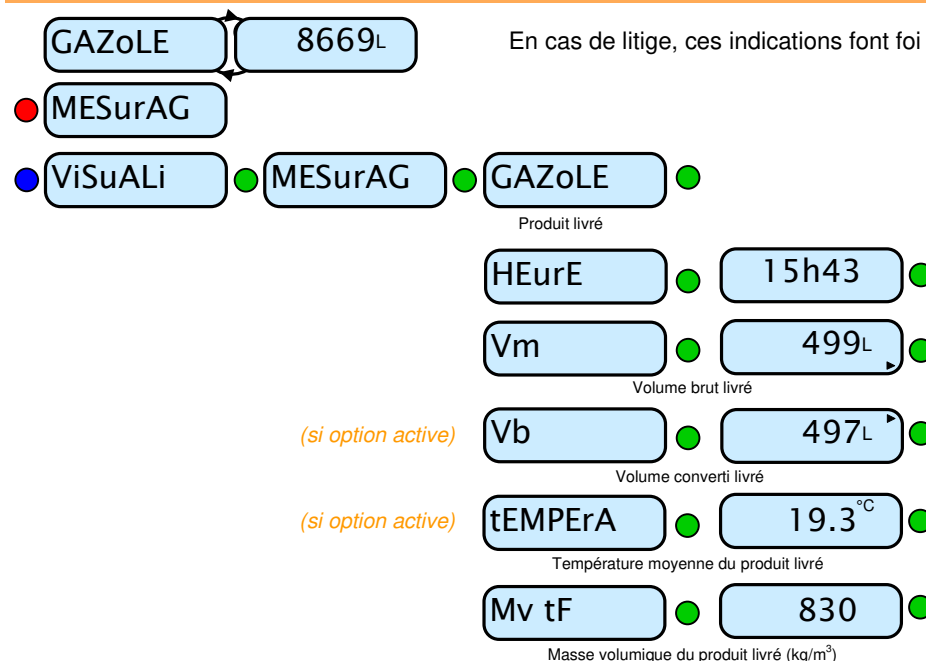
GAZoLE

8669L

En cas de litige, ces indications font foi

MESurAG

ViSuALi

MESurAG

GAZoLE

Produit livré

HEurE

15h43

Vm

499L

Volume brut livré

(si option active)

Vb

497L

Volume converti livré

(si option active)

tEMPErA

19.3°C

Température moyenne du produit livré

Mv tF

830

Masse volumique du produit livré (kg/m$^3$)